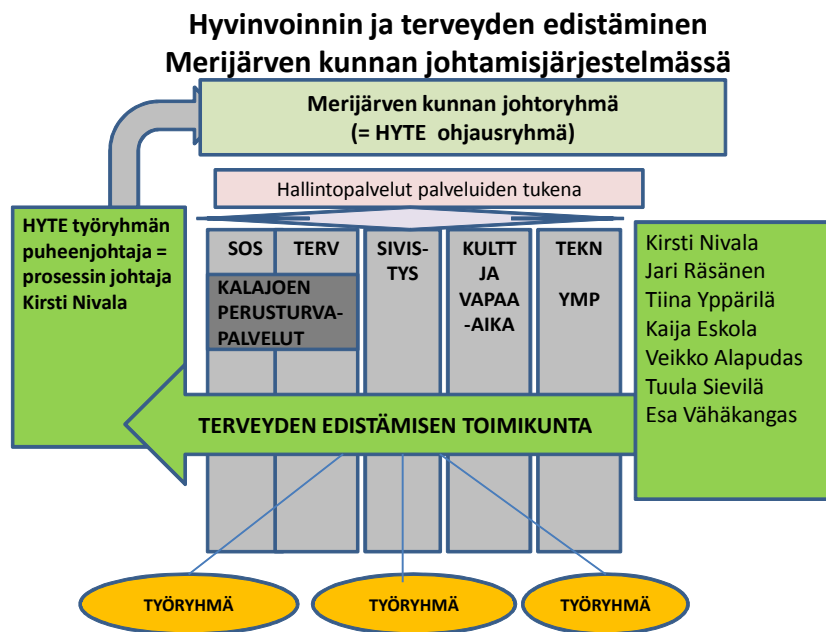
Hyvinvoinnin ja terveyden edistäminen Merijärven kunnan johtamisjärjestelmässä

Merijärven kunnan johtoryhmä
(= HYTE ohjausryhmä)

Hallintopalvelut palveluiden tukena

HYTE työryhmän puheenjohtaja = prosessin johtaja Kirsti Nivala

SOS

TERV

KALAJOEN PERUSTURVA-PALVELUT

SIVIS-TYS

KULTT JA VAPAA-AIKA

TEKN YMP

Kirsti Nivala
Jari Räsänen
Tiina Yppärilä
Kaija Eskola
Veikko Alapudas
Tuula Sievilä
Esa Vähäkangas

TERVEYDEN EDISTÄMISEN TOIMIKUNTA

TYÖRYHMÄ

TYÖRYHMÄ

TYÖRYHMÄ